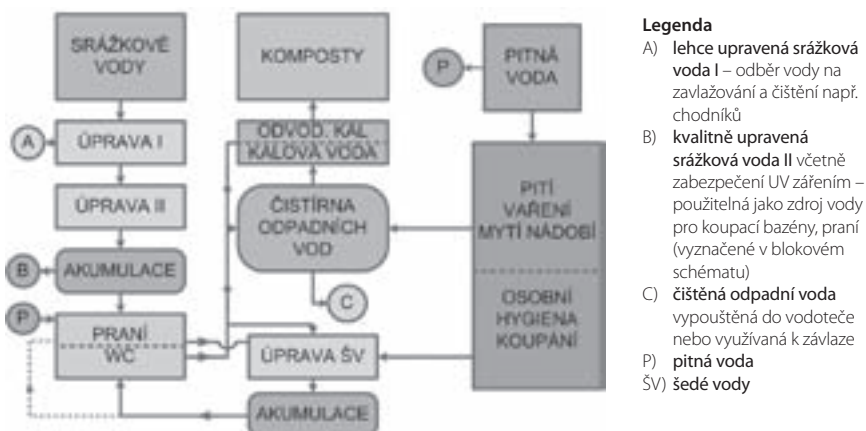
SRÁŽKOVÉ VODY

KOMPOSTY

PITNÁ VODA

P

A

ÚPRAVA I

ODVOD. KAL KALOVÁ VODA

ÚPRAVA II

ČISTÍRNA ODPADNÍCH VOD

PITÍ VAŘENÍ MYTÍ NÁDOBÍ

B

AKUMULACE

C

OSOBNÍ HYGIENA KOUPÁNÍ

P

PRANÍ WC

ÚPRAVA ŠV

AKUMULACE

Legenda
A) lehce upravená srážková voda I – odběr vody na zavlažování a čištění např. chodníků
B) kvalitně upravená srážková voda II včetně zabezpečení UV zářením – použitelná jako zdroj vody pro koupací bazény, praní (vyznačené v blokovém schématu)
C) čištěná odpadní voda vypouštěná do vodoteče nebo využívaná k závlaze
P) pitná voda
ŠV) šedé vody